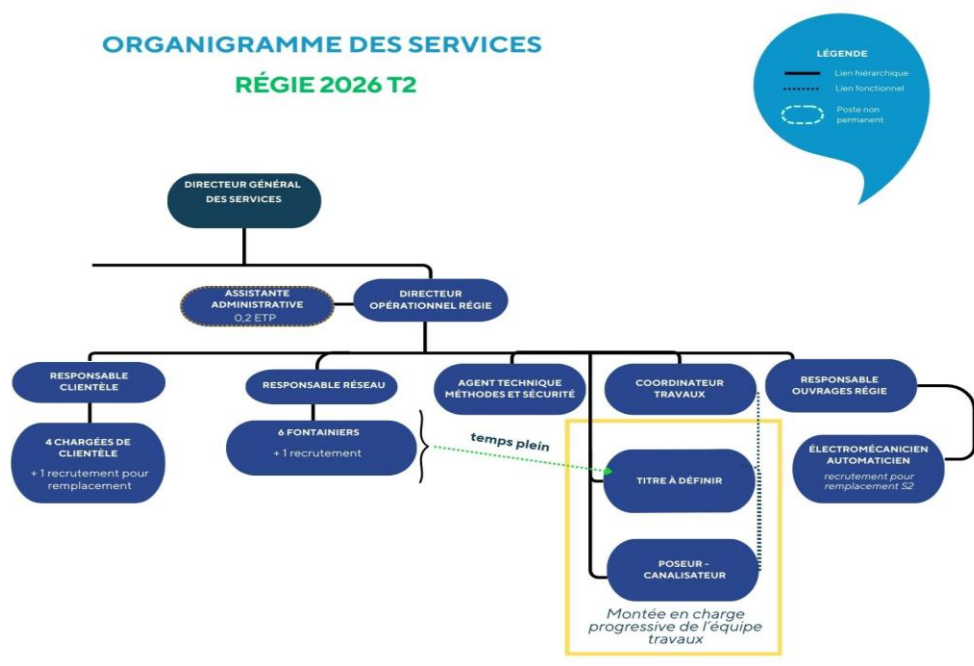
ORGANIGRAMME DES SERVICES

RÉGIE 2026 T2

LÉGENDE

Lien hiérarchique

Lien fonctionnel

Poste non permanent

DIRECTEUR GÉNÉRAL DES SERVICES

ASSISTANTE ADMINISTRATIVE
0,2 ETP

DIRECTEUR OPÉRATIONNEL RÉGIE

RESPONSABLE CLIENTÈLE

4 CHARGÉES DE CLIENTÈLE
+ 1 recrutement pour remplacement

RESPONSABLE RÉSEAU

6 FONTAINIERS
+ 1 recrutement

temps plein

AGENT TECHNIQUE MÉTHODES ET SÉCURITÉ

COORDINATEUR TRAVAUX

TITRE À DÉFINIR

POSEUR - CANALISATEUR

Montée en charge progressive de l'équipe travaux

RESPONSABLE OUVRAGES RÉGIE

ÉLECTROMÉCANICIEN AUTOMATICIEN
recrutement pour remplacement S2